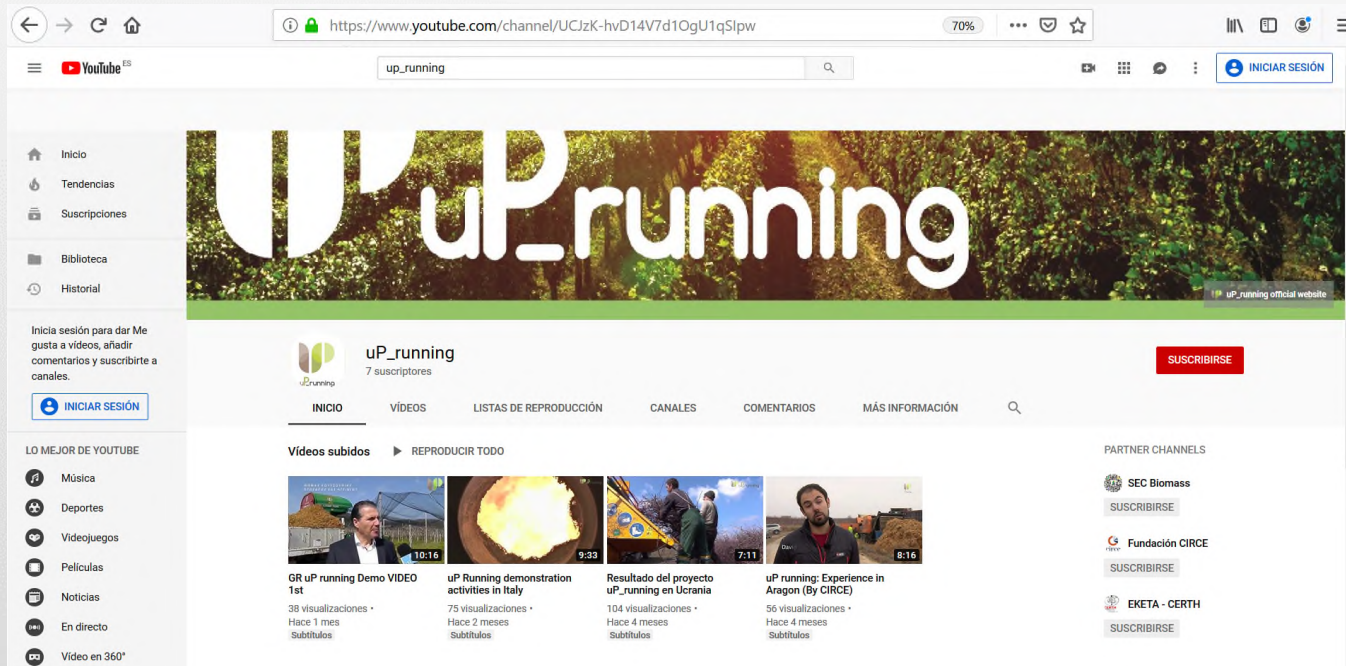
https://www.youtube.com/channel/UCJzK-hvD14V7d1OgU1qSIpw

70%

YouTube ES

up_running

INICIAR SESIÓN

Inicio

Tendencias

Suscripciones

Biblioteca

Historial

Inicia sesión para dar Me gusta a vídeos, añadir comentarios y suscribirte a canales.

INICIAR SESIÓN

LO MEJOR DE YOUTUBE

Música

Deportes

Videojuegos

Películas

Noticias

En directo

Vídeo en 360°

uP_running

uP_running official website

uP_running

uP_running

7 suscriptores

SUSCRIBIRSE

INICIO

VÍDEOS

LISTAS DE REPRODUCCIÓN

CANALES

COMENTARIOS

MÁS INFORMACIÓN

Vídeos subidos

REPRODUCIR TODO

10:16

GR uP running Demo VIDEO 1st

38 visualizaciones •

Hace 1 mes

Subtítulos

9:33

uP Running demonstration activities in Italy

75 visualizaciones •

Hace 2 meses

Subtítulos

7:11

Resultado del proyecto uP_running en Ucrania

104 visualizaciones •

Hace 4 meses

Subtítulos

8:16

uP running: Experience in Aragon (By CIRCE)

56 visualizaciones •

Hace 4 meses

Subtítulos

PARTNER CHANNELS

SEC Biomass

SUSCRIBIRSE

Fundación CIRCE

SUSCRIBIRSE

EKETA - CERTH

SUSCRIBIRSE